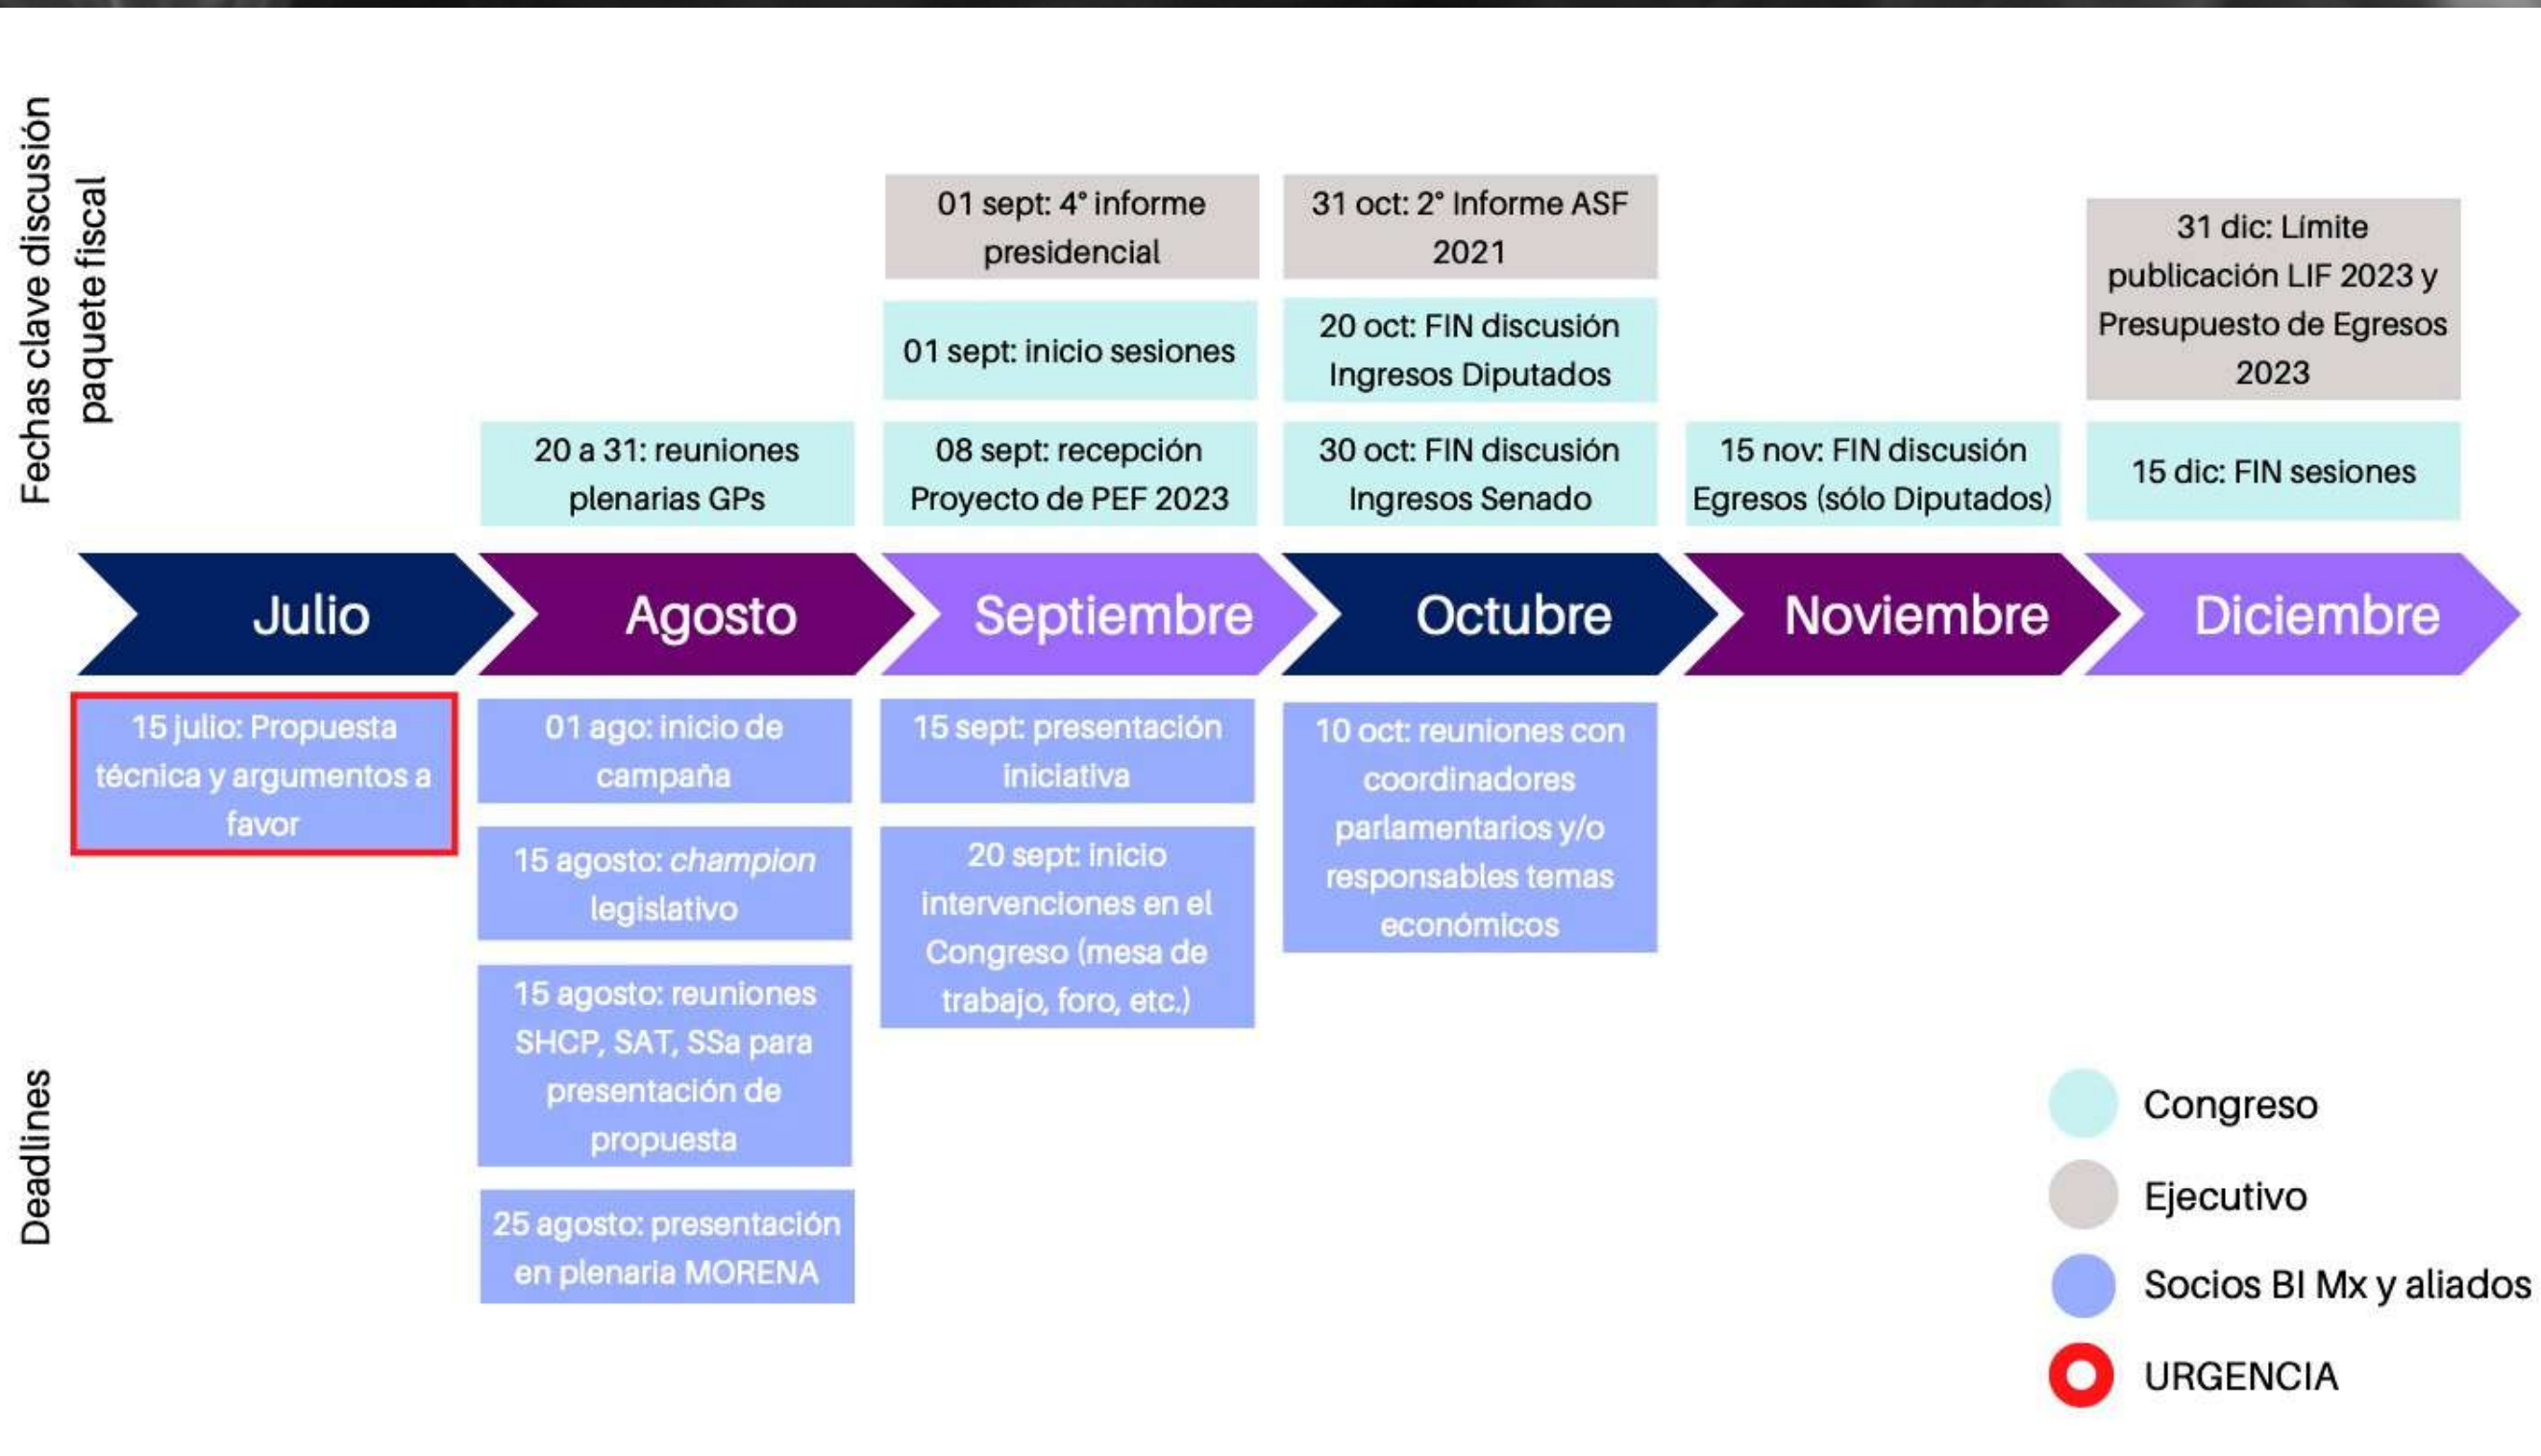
Fechas clave discusión paquete fiscal

01 sept: 4° informe presidencial

31 oct: 2° Informe ASF 2021

31 dic: Límite publicación LIF 2023 y Presupuesto de Egresos 2023

01 sept: inicio sesiones

20 oct: FIN discusión Ingresos Diputados

20 a 31: reuniones plenarias GPs

08 sept: recepción Proyecto de PEF 2023

30 oct: FIN discusión Ingresos Senado

15 nov: FIN discusión Egresos (sólo Diputados)

15 dic: FIN sesiones

Julio | Agosto | Septiembre | Octubre | Noviembre | Diciembre

15 julio: Propuesta técnica y argumentos a favor

01 ago: inicio de campaña

15 agosto: *champion* legislativo

15 agosto: reuniones SHCP, SAT, SSa para presentación de propuesta

25 agosto: presentación en plenaria MORENA

15 sept: presentación iniciativa

20 sept: inicio intervenciones en el Congreso (mesa de trabajo, foro, etc.)

10 oct: reuniones con coordinadores parlamentarios y/o responsables temas económicos

Deadlines

Congreso
Ejecutivo
Socios BI Mx y aliados
URGENCIA